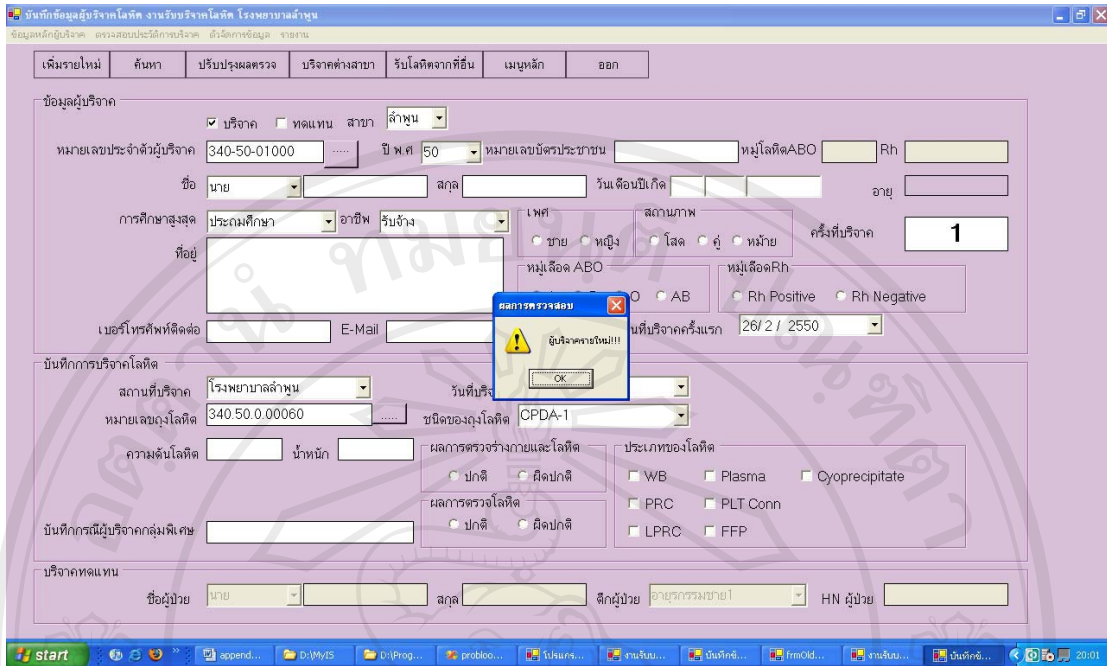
บันทึกข้อมูลผู้บริจาคโลหิต งานรับบริจาคโลหิต โรงพยาบาลลำพูน

ข้อมูลหลักผู้บริจาค ตรวจสอบประวัติการบริจาค ตั้งค่าการข้อมูล รายงาน

เพิ่มรายใหม่ ค้นหา ปรับปรุงผลตรวจ บริจาคต่างสาขา รับโลหิตจากที่อื่น เมนูหลัก ออก

ข้อมูลผู้บริจาค

☑ บริจาค ☐ ทดแทน สาขา ลำพูน

หมายเลขประจำตัวผู้บริจาค 340-50-01000 ..... ปี พ.ศ 50 หมายเลขบัตรประชาชน หมู่โลหิตABO Rh

ชื่อ นาย สกุล วันเดือนปีเกิด อายุ

การศึกษาสูงสุด ประถมศึกษา อาชีพ รับจ้าง เพศ ชาย หญิง สถานภาพ โสด คู่ หม้าย ครั้งที่บริจาค 1

ที่อยู่

หมู่เลือด ABO AB หมู่เลือดRh Rh Positive Rh Negative

เบอร์โทรศัพท์ติดต่อ E-Mail วันที่บริจาคครั้งแรก 26/ 2 / 2550

ผลการตรวจสอบ

ผู้บริจาครายใหม่!!!

OK

บันทึกการบริจาคโลหิต

สถานที่บริจาค โรงพยาบาลลำพูน วันที่บริจ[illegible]

หมายเลขถุงโลหิต 340.50.0.00060 ..... ชนิดของถุงโลหิต CPDA-1

ความดันโลหิต น้ำหนัก

ผลการตรวจร่างกายและโลหิต ปกติ ผิดปกติ

ผลการตรวจโลหิต ปกติ ผิดปกติ

ประเภทของโลหิต WB Plasma Cyoprecipitate PRC PLT Conn LPRC FFP

บันทึกกรณีผู้บริจาคกลุ่มพิเศษ

บริจาคทดแทน

ชื่อผู้ป่วย นาย สกุล ตึกผู้ป่วย อายุรกรรมชาย1 HN ผู้ป่วย

start append... D:\MyIS D:\Prog... probloo... โปรแกร... งานรับบ... บันทึกข้... frmOld... งานรับบ... บันทึกข้... 20:01